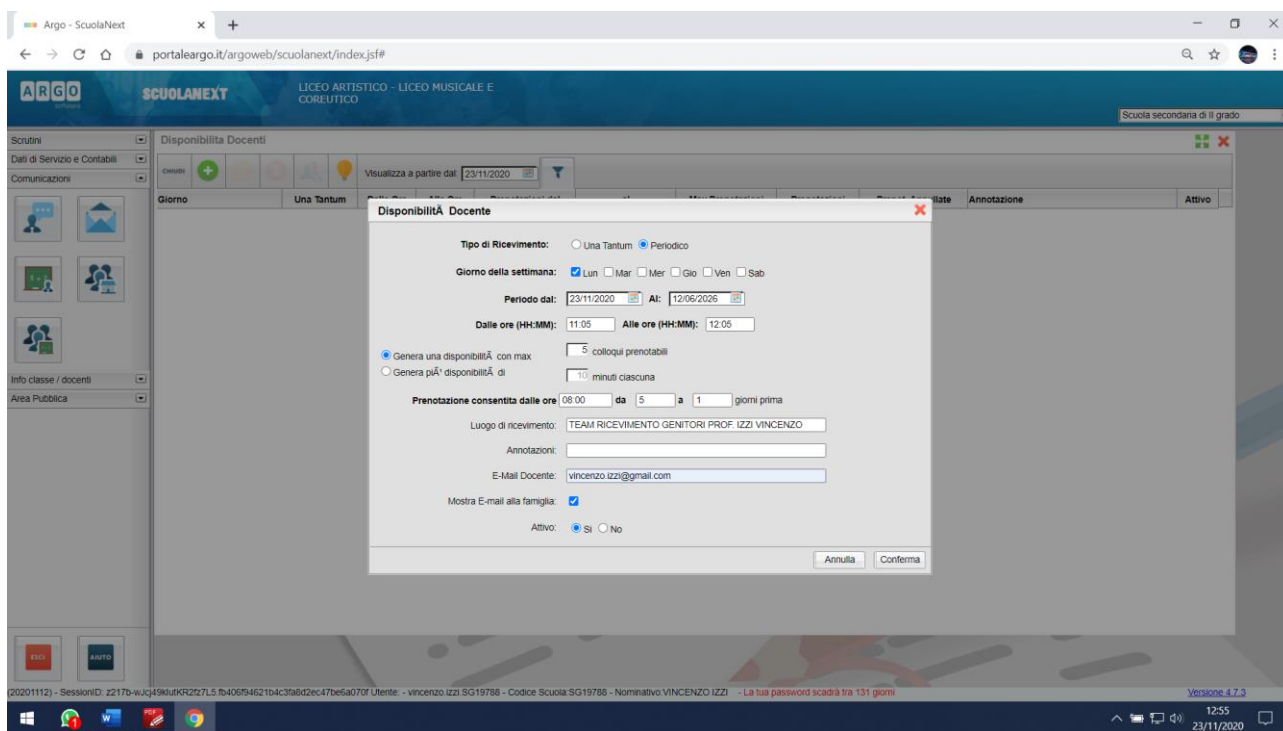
Argo - ScuolaNext
portaleargo.it/argoweb/scuolanext/index.jsf#

ARGO
SCUOLANEXT
LICEO ARTISTICO - LICEO MUSICALE E COREUTICO
Scuola secondaria di II grado

Scrutini
Dati di Servizio e Contabili
Comunicazioni
Info classe / docenti
Area Pubblica

Disponibilita Docenti
CHIUDI
Visualizza a partire dal: 23/11/2020

| Giorno | Una Tantum | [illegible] | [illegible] | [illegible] | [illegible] | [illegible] | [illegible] | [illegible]llate | Annotazione | Attivo |
|---|---|---|---|---|---|---|---|---|---|---|

DisponibilitÃ Docente
Tipo di Ricevimento: Una Tantum Periodico
Giorno della settimana: Lun Mar Mer Gio Ven Sab
Periodo dal: 23/11/2020 Al: 12/06/2026
Dalle ore (HH:MM): 11:05 Alle ore (HH:MM): 12:05
Genera una disponibilitÃ con max 5 colloqui prenotabili
Genera piÃ¹ disponibilitÃ di 10 minuti ciascuna
Prenotazione consentita dalle ore 08:00 da 5 a 1 giorni prima
Luogo di ricevimento: TEAM RICEVIMENTO GENITORI PROF. IZZI VINCENZO
Annotazioni:
E-Mail Docente: vincenzo.izzi@gmail.com
Mostra E-mail alla famiglia:
Attivo: Si No
Annulla Conferma

ESCI
AIUTO

(20201112) - SessionID: z217b-wJcj49kIutKR2fz7L5.fb406f94621b4c3fa8d2ec47be6a070f Utente: - vincenzo.izzi.SG19788 - Codice Scuola:SG19788 - Nominativo:VINCENZO IZZI - La tua password scadrà tra 131 giorni
Versione 4.7.3
12:55
23/11/2020